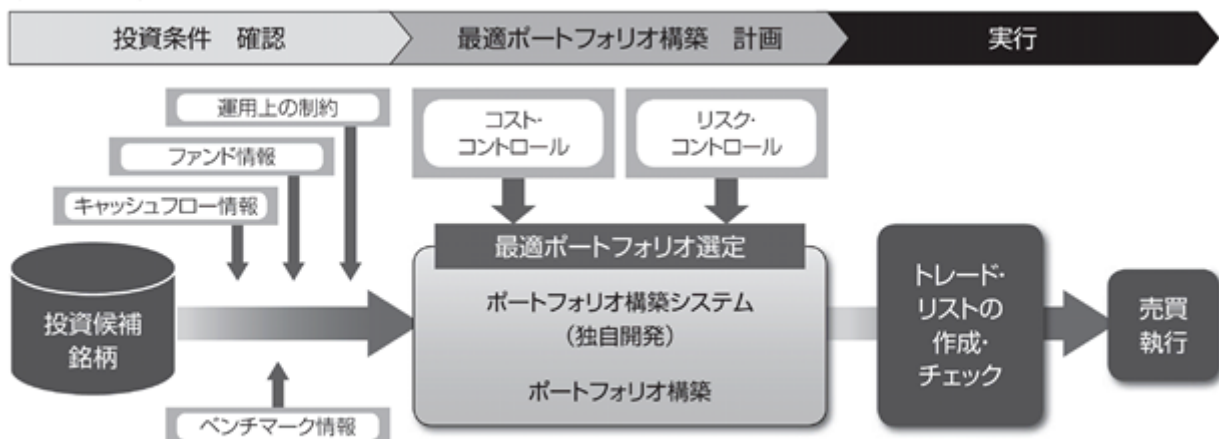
投資条件　確認

最適ポートフォリオ構築　計画

実行

運用上の制約

ファンド情報

キャッシュフロー情報

投資候補銘柄

ベンチマーク情報

コスト・コントロール

リスク・コントロール

最適ポートフォリオ選定

ポートフォリオ構築システム
（独自開発）

ポートフォリオ構築

トレード・リストの作成・チェック

売買執行